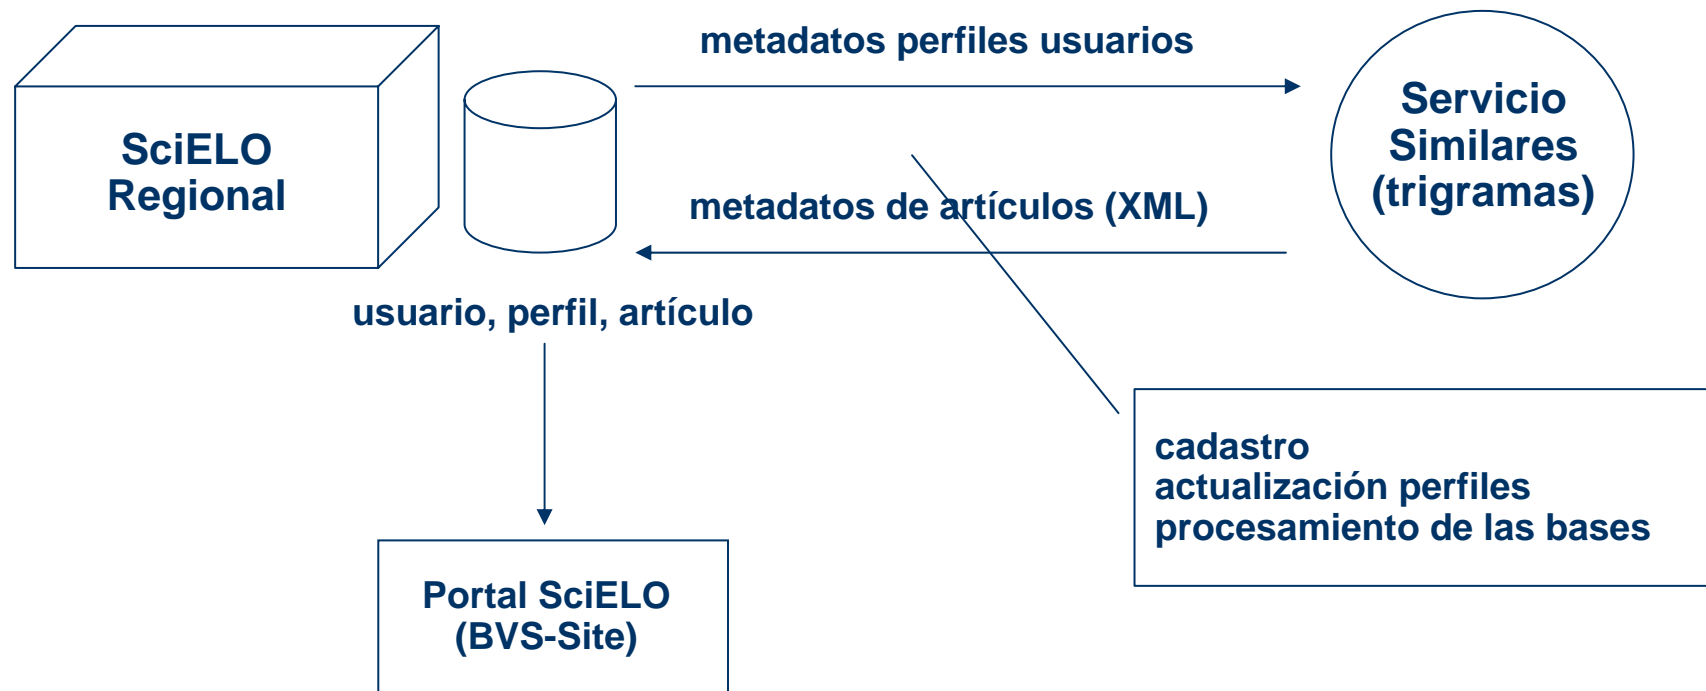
SciELO Regional

metadatos perfiles usuarios

Servicio Similares (trigramas)

metadatos de artículos (XML)

usuario, perfil, artículo

cadastro
actualización perfiles
procesamiento de las bases

Portal SciELO (BVS-Site)